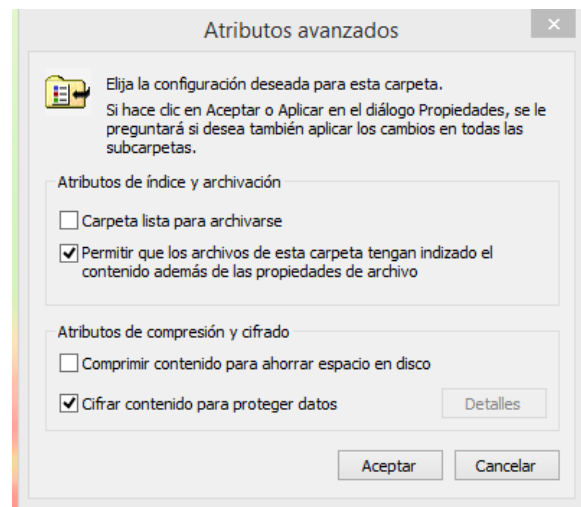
Atributos avanzados

Elija la configuración deseada para esta carpeta.

Si hace clic en Aceptar o Aplicar en el diálogo Propiedades, se le preguntará si desea también aplicar los cambios en todas las subcarpetas.

Atributos de índice y archivación

Carpeta lista para archivarse

Permitir que los archivos de esta carpeta tengan indizado el contenido además de las propiedades de archivo

Atributos de compresión y cifrado

Comprimir contenido para ahorrar espacio en disco

Cifrar contenido para proteger datos

Detalles

Aceptar

Cancelar